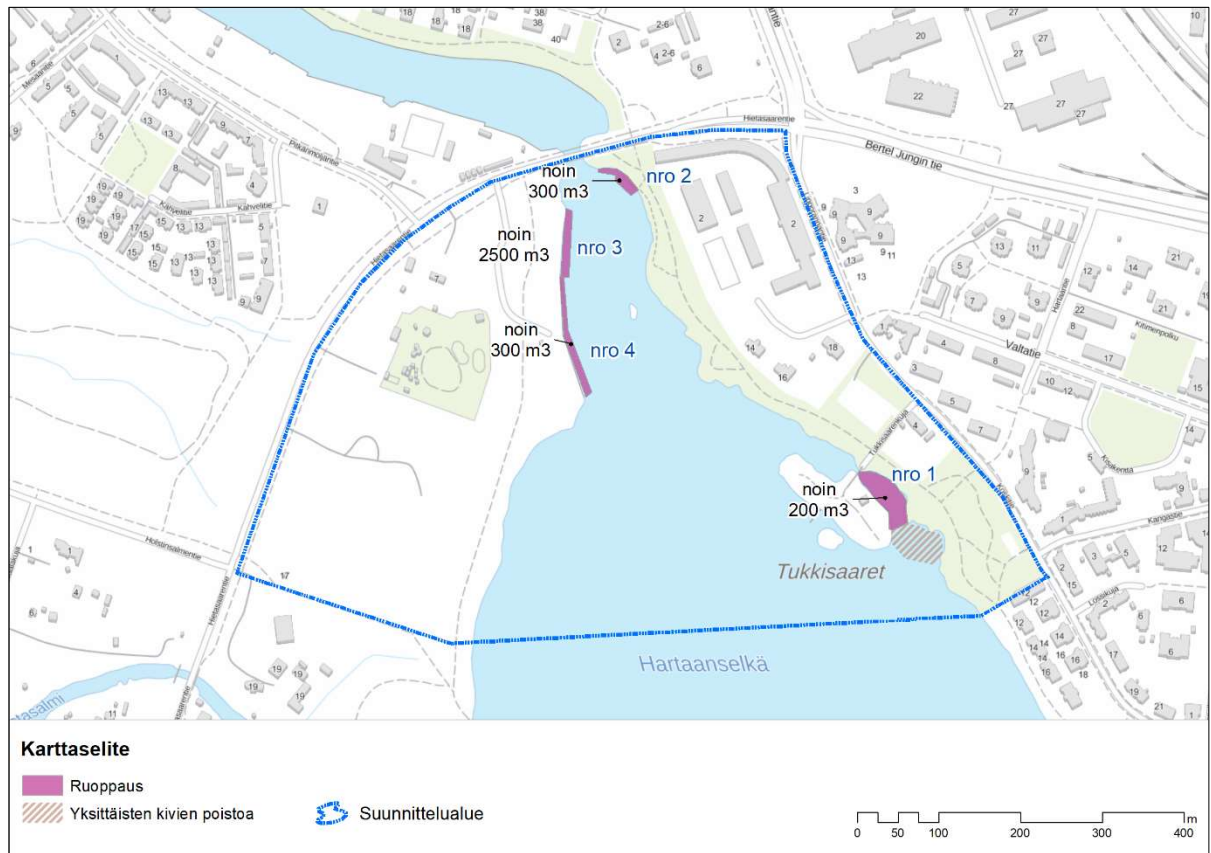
noin 300 m3
nro 2
noin 2500 m3
nro 3
noin 300 m3
nro 4
nro 1
noin 200 m3
Tukkisaaret
Hartaanselkä
Hietasaarentie
Bertel Jungin tie
Valtatie
Pikarmojärventie
Kahvelitie
Holstinsalmentie
Kangastie
Kitimenpolku
Tukkisaarenkuja
Meidantie
20
22
27
27
27
27
10
18
18
38
38
40
2-6
2-6
2
4
6
13
13
13
8
9
4
1
19
17
15
5
7
9
3
11
12
14
21
8
17
15
10
16
12
14
16
18
19
6
7
1
2
3
4
5
6
17
19
19
19
21
Karttaselite
Ruoppaus
Yksittäisten kivien poistoa
Suunnittelualue
0
50
100
200
300
400
m